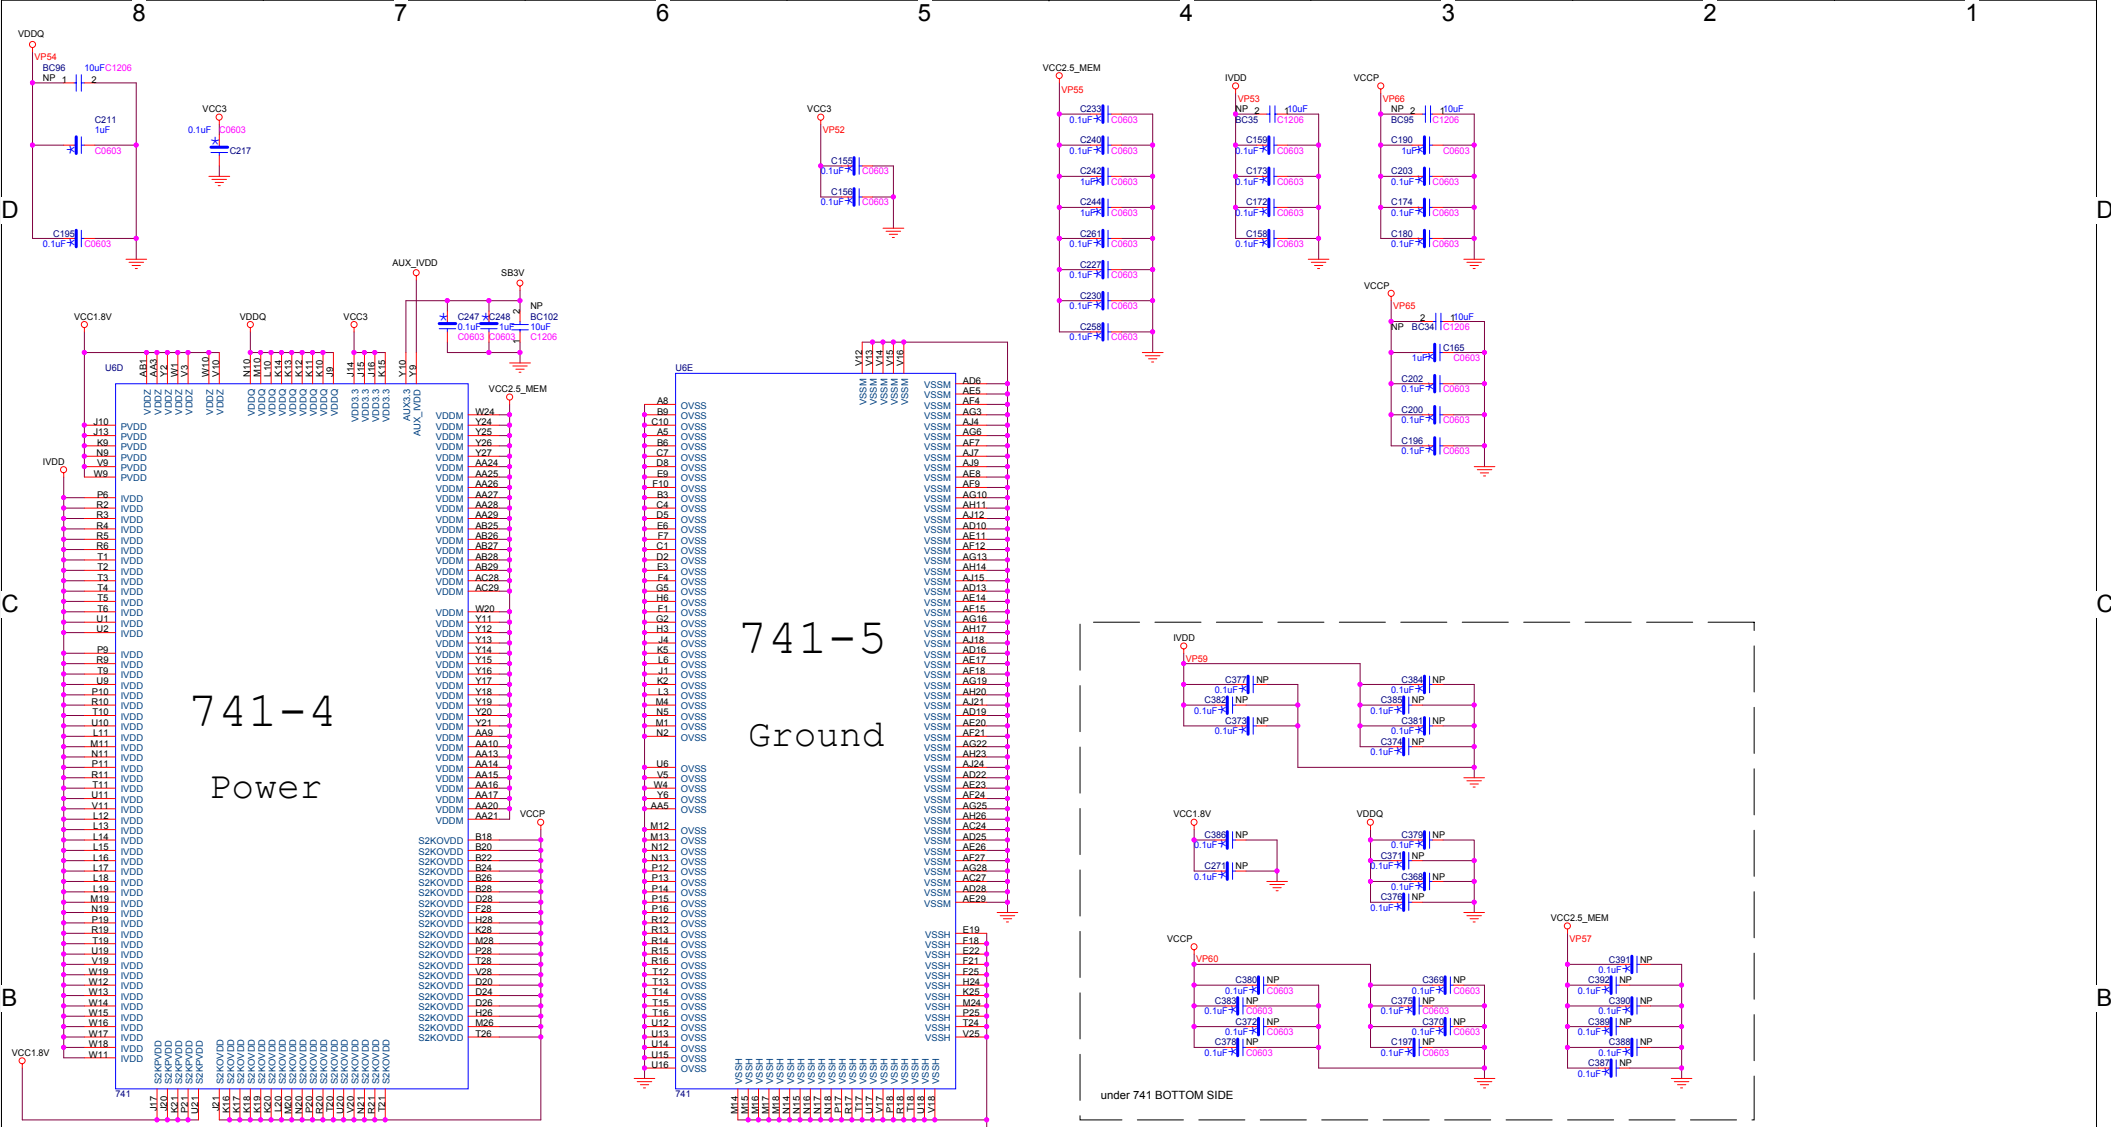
8 7 6 5 4 3 2 1

D D

C C

B B

VDDQ
VP54
BC96 10uF C1206
NP 1 2
C211
1uF
C0603
C195
0.1uF C0603

VCC3
0.1uF C0603
C217

VCC3
VP52
C155
0.1uF C0603
C156
0.1uF C0603

VCC2.5_MEM
VP55
C233 0.1uF C0603
C240 0.1uF C0603
C242 1uF C0603
C244 1uF C0603
C261 0.1uF C0603
C227 0.1uF C0603
C230 0.1uF C0603
C258 0.1uF C0603

IVDD
VP53
NP 2 1 10uF
BC35 C1206
C159 0.1uF C0603
C173 0.1uF C0603
C172 0.1uF C0603
C158 0.1uF C0603

VCCP
VP66
NP 2 1 10uF
BC95 C1206
C190 1uF C0603
C203 0.1uF C0603
C174 0.1uF C0603
C180 0.1uF C0603

VCCP
VP65
NP BC34 10uF C1206
C165 1uF C0603
C202 0.1uF C0603
C200 0.1uF C0603
C196 0.1uF C0603

AUX_IVDD SB3V
C247 C248 NP BC102
0.1uF 1uF 10uF
C0603 C0603 C1206

VCC1.8V VDDQ VCC3
U6D
741-4
Power
741

VCC2.5_MEM
VCCP
VCC1.8V

U6E
741-5
Ground
741

IVDD
VP59
C377 0.1uF NP
C382 0.1uF NP
C373 0.1uF NP
C384 0.1uF NP
C385 0.1uF NP
C381 0.1uF NP
C374 0.1uF NP

VCC1.8V
C386 0.1uF NP
C271 0.1uF NP

VDDQ
C379 0.1uF NP
C371 0.1uF NP
C368 0.1uF NP
C376 0.1uF NP

VCCP
VP60
C380 0.1uF NP C0603
C383 0.1uF NP C0603
C372 0.1uF NP C0603
C378 0.1uF NP C0603
C369 0.1uF NP C0603
C375 0.1uF NP C0603
C370 0.1uF NP C0603
C197 0.1uF NP C0603

VCC2.5_MEM
VP57
C391 0.1uF NP
C392 0.1uF NP
C390 0.1uF NP
C389 0.1uF NP
C388 0.1uF NP
C387 0.1uF NP

under 741 BOTTOM SIDE